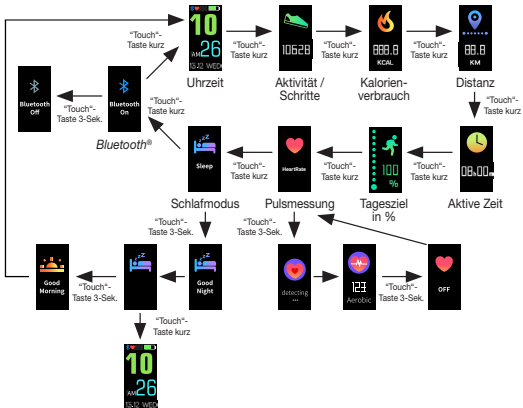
"Touch"-Taste kurz

10 AM 26 15.12 WED

Uhrzeit

"Touch"-Taste kurz

10628

Aktivität / Schritte

"Touch"-Taste kurz

888.8 KCAL

Kalorienverbrauch

"Touch"-Taste kurz

88.8 KM

Distanz

"Touch"-Taste kurz

08:00

Aktive Zeit

100 %

Tagesziel in %

HeartRate

Pulsmessung

Sleep

Schlafmodus

"Touch"-Taste kurz

Bluetooth On

Bluetooth®

"Touch"-Taste 3-Sek.

Bluetooth Off

"Touch"-Taste kurz

Good Night

"Touch"-Taste kurz

"Touch"-Taste 3-Sek.

Good Morning

"Touch"-Taste kurz

10 AM 26 15.12 WED

detecting ...

123 Aerobic

"Touch"-Taste 3-Sek.

OFF